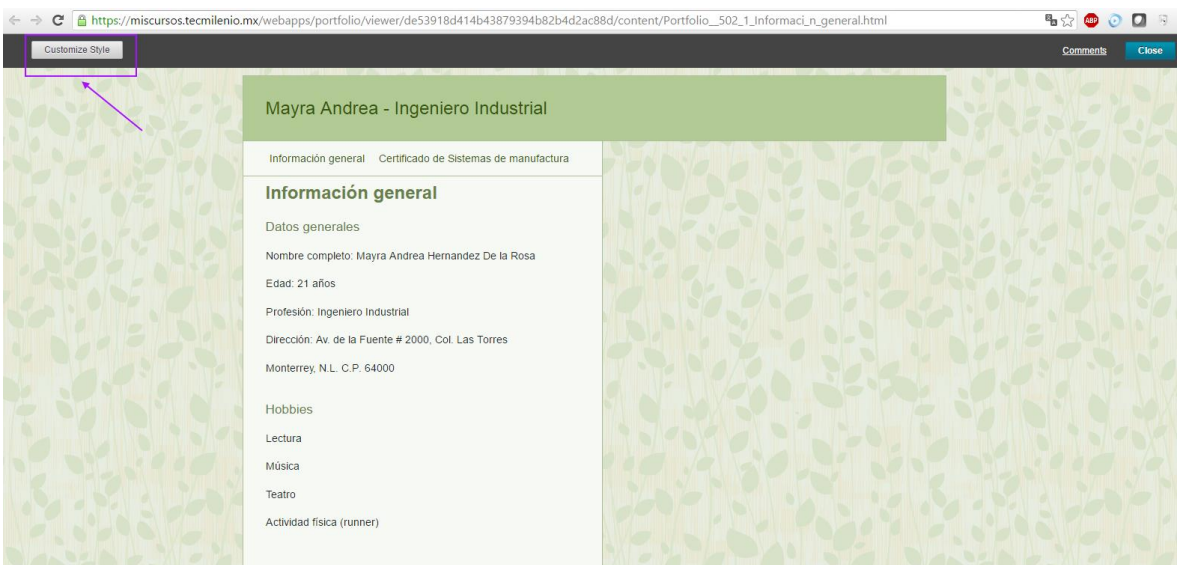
https://miscursos.tecmilenio.mx/webapps/portfolio/viewer/de53918d414b43879394b82b4d2ac88d/content/Portfolio__502_1_Informaci_n_general.html

ABP

Customize Style

Comments Close

Mayra Andrea - Ingeniero Industrial

Información general Certificado de Sistemas de manufactura

Información general

Datos generales

Nombre completo: Mayra Andrea Hernandez De la Rosa

Edad: 21 años

Profesión: Ingeniero Industrial

Dirección: Av. de la Fuente # 2000, Col. Las Torres

Monterrey, N.L. C.P. 64000

Hobbies

Lectura

Música

Teatro

Actividad física (runner)